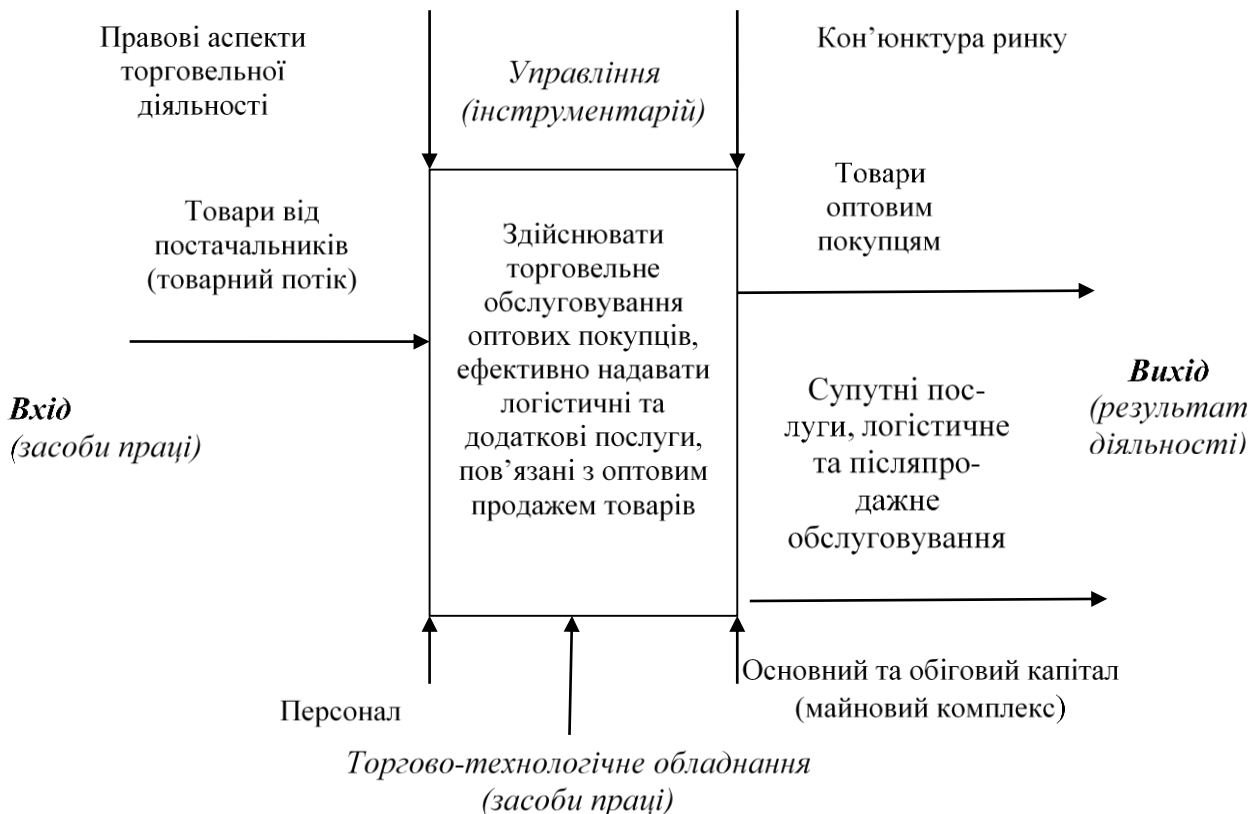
Правові аспекти торговельної діяльності

Управління (інструментарій)

Кон'юнктура ринку

Товари від постачальників (товарний потік)

Здійснювати торговельне обслуговування оптових покупців, ефективно надавати логістичні та додаткові послуги, пов'язані з оптовим продажем товарів

Товари оптовим покупцям

Вхід (засоби праці)

Супутні послуги, логістичне та післяпродажне обслуговування

Вихід (результат діяльності)

Персонал

Основний та обіговий капітал (майновий комплекс)

Торгово-технологічне обладнання (засоби праці)